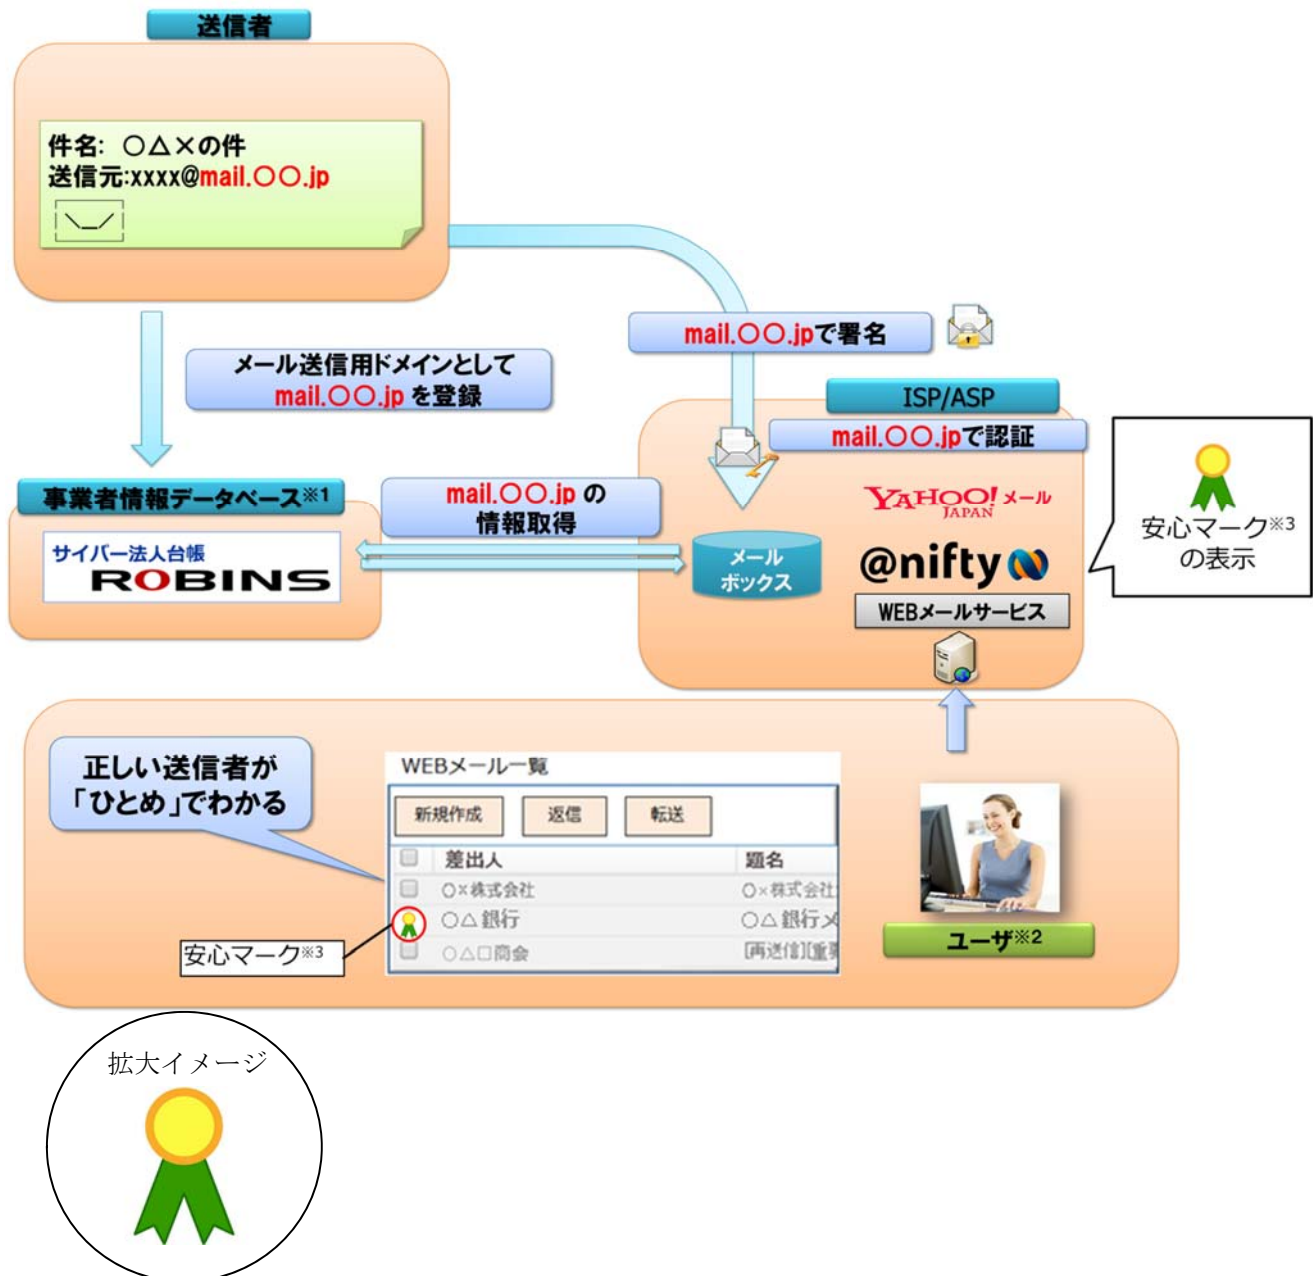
送信者

件名: ○△×の件
送信元:xxxx@mail.○○.jp

mail.○○.jpで署名

メール送信用ドメインとして
mail.○○.jp を登録

ISP/ASP

mail.○○.jpで認証

安心マーク※3
の表示

事業者情報データベース※1

サイバー法人台帳
ROBINS

mail.○○.jp の
情報取得

メール
ボックス

YAHOO! JAPAN メール

@nifty

WEBメールサービス

正しい送信者が
「ひとめ」でわかる

WEBメール一覧

| 新規作成 | 返信 | 転送 |
|---|---|---|

| | 差出人 | 題名 |
|---|---|---|
| | ○×株式会社 | ○×株式会社 |
| | ○△銀行 | ○△銀行メ |
| | ○△□商会 | [再送信][重 |

安心マーク※3

ユーザ※2

拡大イメージ